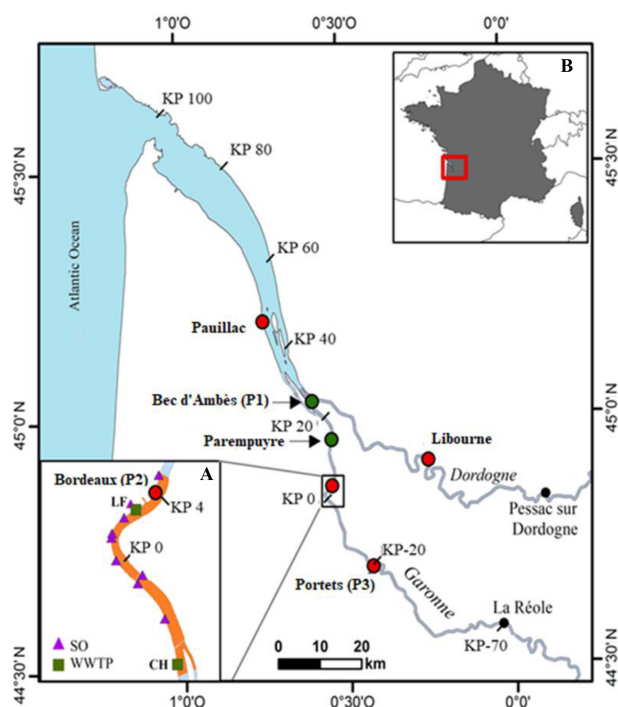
1°0'O
0°30'O
0°0'
45°30'N
45°30'N
45°0'N
45°0'N
44°30'N
44°30'N
B
KP 100
KP 80
KP 60
Atlantic Ocean
Pauillac
KP 40
Bec d'Ambès (P1)
KP 20
Parempuyre
Libourne
Dordogne
A
Bordeaux (P2)
KP 4
LF
KP 0
KP 0
Pessac sur Dordogne
KP-20
Portets (P3)
Garonne
La Réole
KP-70
SO
WWTP
CH
1°0'O
0 10 20 km